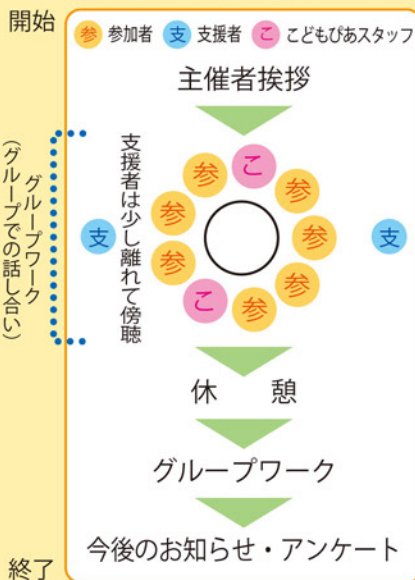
開始

参 参加者　支 支援者　こ こどもぴあスタッフ

主催者挨拶

グループワーク
（グループでの話し合い）

支援者は少し離れて傍聴

こ
参　参
参　参
参　参
参　参
こ　参

支　支

休　憩

グループワーク

今後のお知らせ・アンケート

終了